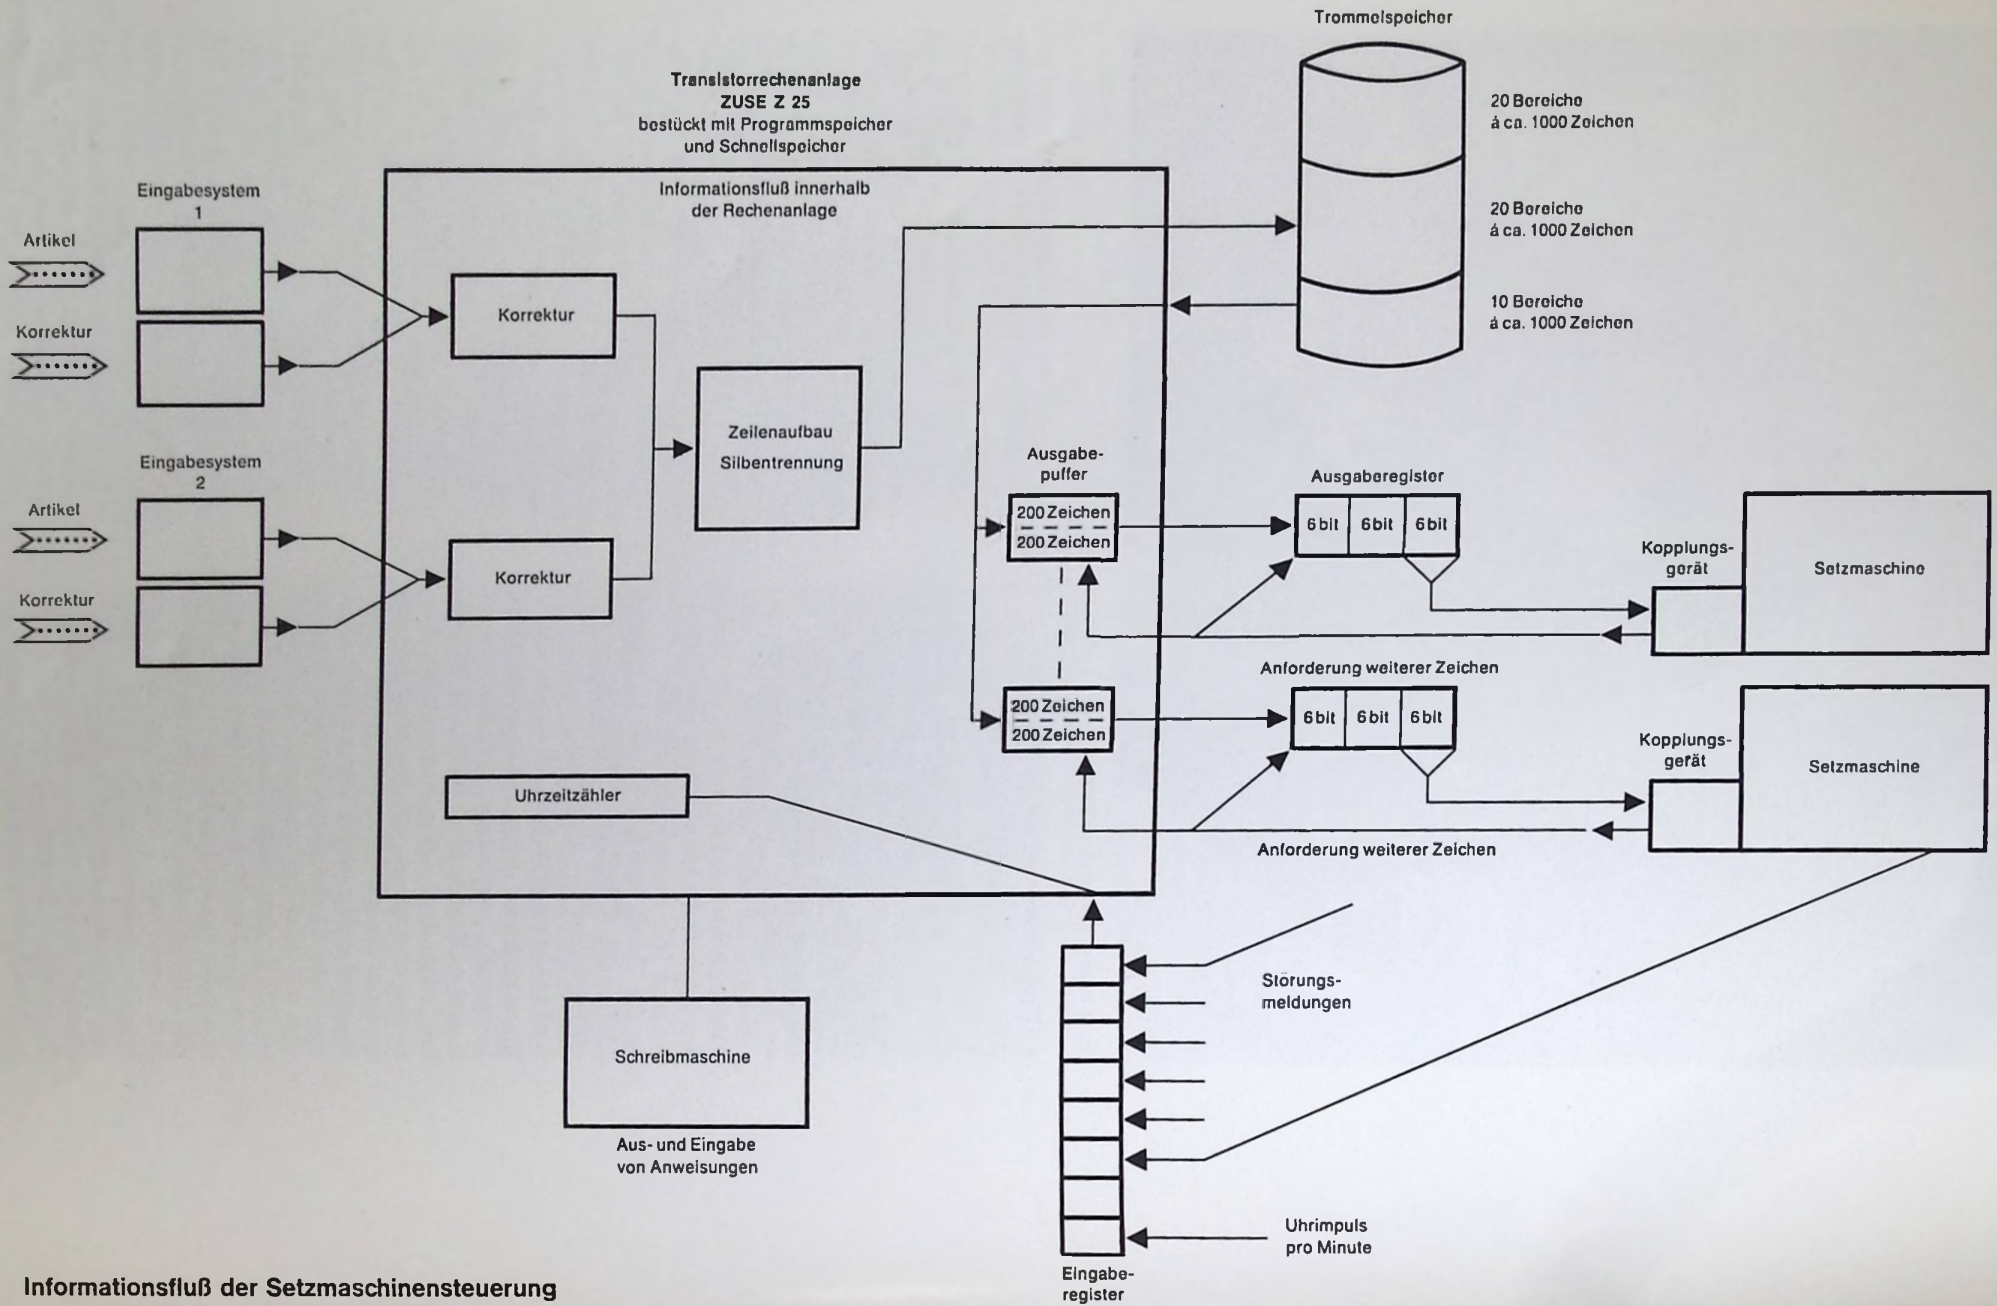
Trommelspeicher

Transistorrechenanlage
ZUSE Z 25
bestückt mit Programmspeicher und Schnellspeicher

20 Bereiche
à ca. 1000 Zeichen

20 Bereiche
à ca. 1000 Zeichen

10 Bereiche
à ca. 1000 Zeichen

Informationsfluß innerhalb der Rechenanlage

Eingabesystem
1

Artikel

Korrektur

Korrektur

Zeilenaufbau
Silbentrennung

Eingabesystem
2

Artikel

Korrektur

Korrektur

Ausgabepuffer

200 Zeichen
200 Zeichen

Ausgaberegister

6 bit | 6 bit | 6 bit

Kopplungsgerät

Setzmaschine

Anforderung weiterer Zeichen

200 Zeichen
200 Zeichen

6 bit | 6 bit | 6 bit

Kopplungsgerät

Setzmaschine

Uhrzeitzähler

Anforderung weiterer Zeichen

Störungsmeldungen

Schreibmaschine

Aus- und Eingabe von Anweisungen

Uhrimpuls
pro Minute

Eingaberegister

Informationsfluß der Setzmaschinensteuerung